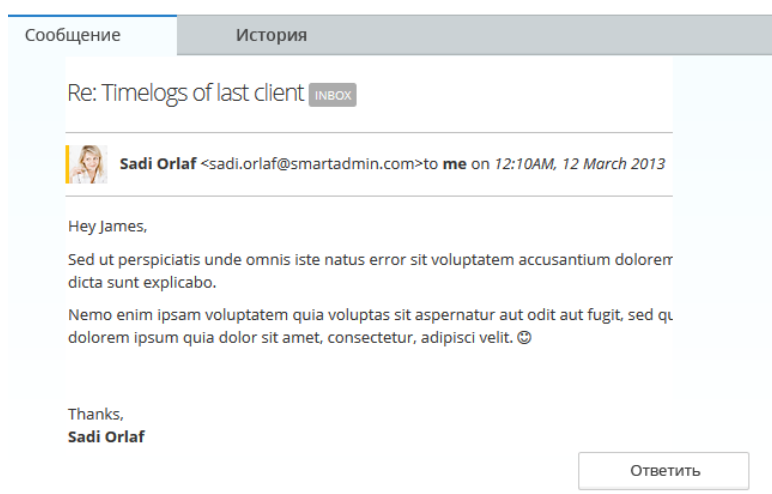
Сообщение
История

Re: Timelogs of last client INBOX

Sadi Orlaf <sadi.orlaf@smartadmin.com>to me on 12:10AM, 12 March 2013

Hey James,

Sed ut perspiciatis unde omnis iste natus error sit voluptatem accusantium dolorem dicta sunt explicabo.

Nemo enim ipsam voluptatem quia voluptas sit aspernatur aut odit aut fugit, sed qu dolorem ipsum quia dolor sit amet, consectetur, adipisci velit. ☺

Thanks,
Sadi Orlaf

Ответить